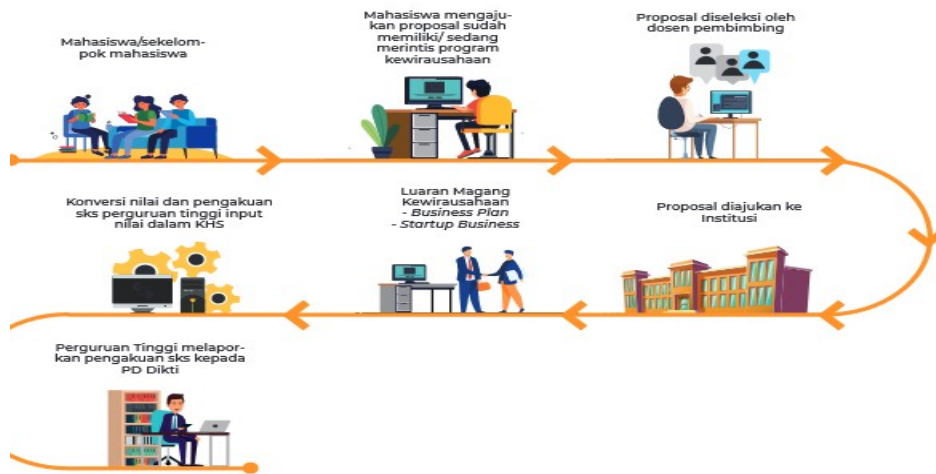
Mahasiswa/sekelompok mahasiswa

Mahasiswa mengajukan proposal sudah memiliki/ sedang merintis program kewirausahaan

Proposal diseleksi oleh dosen pembimbing

Proposal diajukan ke Institusi

Luaran Magang Kewirausahaan
- Business Plan
- Startup Business

Konversi nilai dan pengakuan sks perguruan tinggi input nilai dalam KHS

Perguruan Tinggi melaporkan pengakuan sks kepada PD Dikti